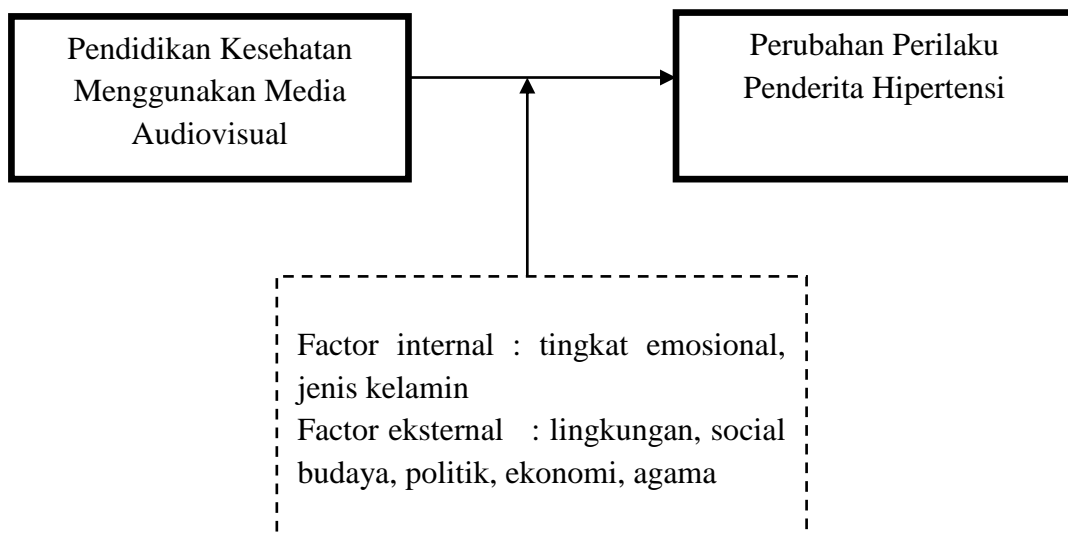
Pendidikan Kesehatan Menggunakan Media Audiovisual

Perubahan Perilaku Penderita Hipertensi

Factor internal : tingkat emosional, jenis kelamin
Factor eksternal : lingkungan, social budaya, politik, ekonomi, agama